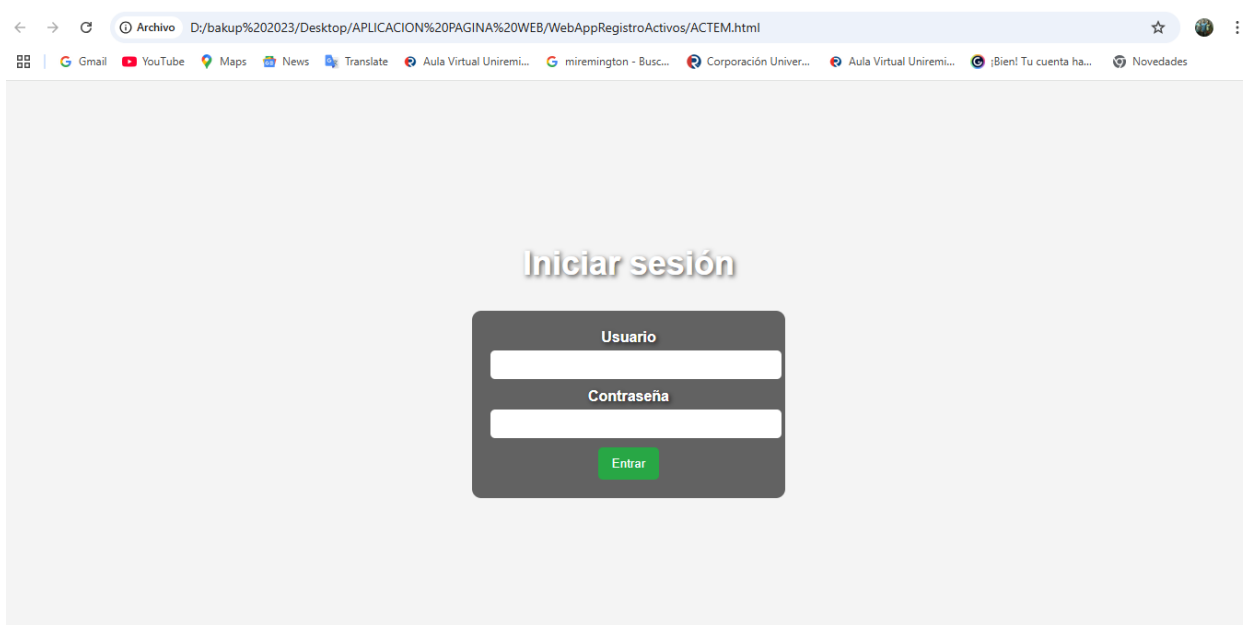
Archivo D:/bakup%202023/Desktop/APLICACION%20PAGINA%20WEB/WebAppRegistroActivos/ACTEM.html

Gmail YouTube Maps News Translate Aula Virtual Uniremi... miremington - Busc... Corporación Univer... Aula Virtual Uniremi... ¡Bien! Tu cuenta ha... Novedades

Iniciar sesión

Usuario

Contraseña

Entrar